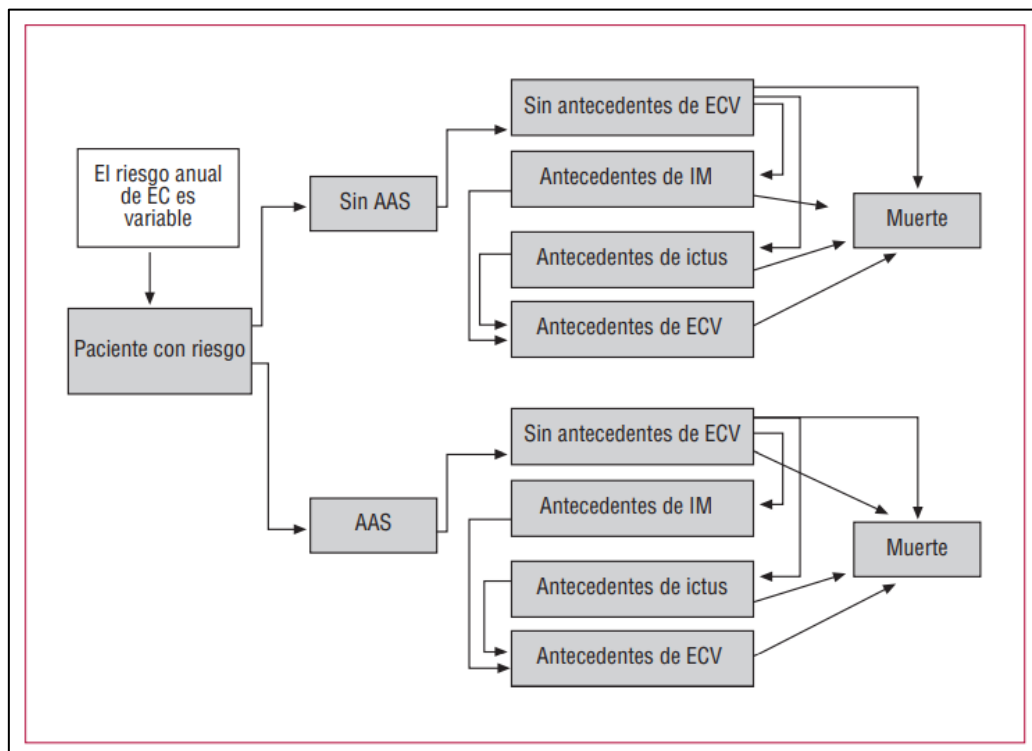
El riesgo anual de EC es variable

Paciente con riesgo

Sin AAS

AAS

Sin antecedentes de ECV

Antecedentes de IM

Antecedentes de ictus

Antecedentes de ECV

Muerte

Sin antecedentes de ECV

Antecedentes de IM

Antecedentes de ictus

Antecedentes de ECV

Muerte